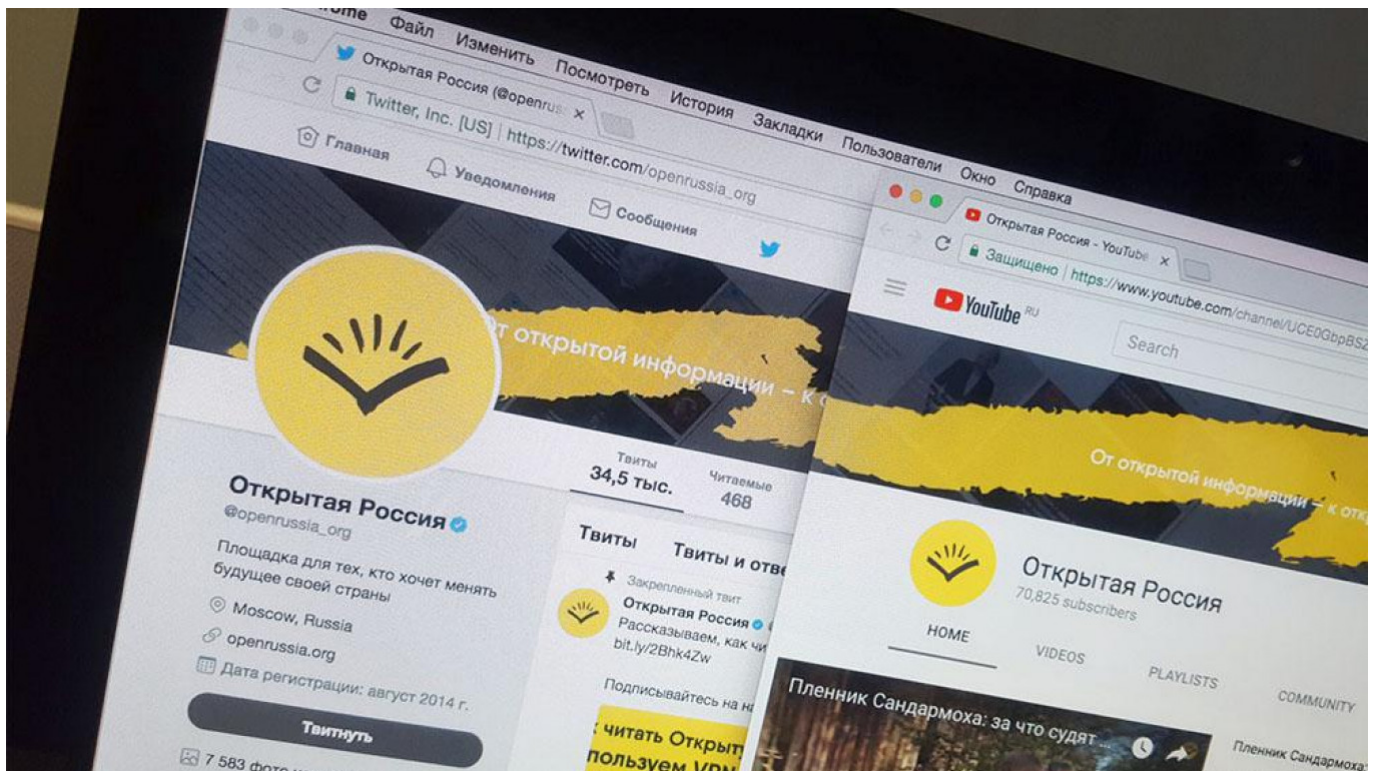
rome Файл Изменить Посмотреть История Закладки Пользователи Окно Справка

Открытая Россия (@openrus ×

Twitter, Inc. [US] | https://twitter.com/openrussia_org

Главная Уведомления Сообщения

От открытой информации – к о

Твиты 34,5 тыс. Читаемые 468

Открытая Россия

@openrussia_org

Площадка для тех, кто хочет менять будущее своей страны

Moscow, Russia

openrussia.org

Дата регистрации: август 2014 г.

Твитнуть

7 583 фото

Твиты Твиты и отве

Закрепленный твит

Открытая Россия

Рассказываем, как чи

bit.ly/2Bhk4Zw

Подписывайтесь на на

читать Открыт

пользуем VPN

Открытая Россия - YouTube ×

Защищено | https://www.youtube.com/channel/UCE0GbpBS2

YouTube RU

Search

От открытой информации – к отк

Открытая Россия

70,825 subscribers

HOME VIDEOS PLAYLISTS COMMUNITY

Пленник Сандармоха: за что судят

Пленник Сандармоха